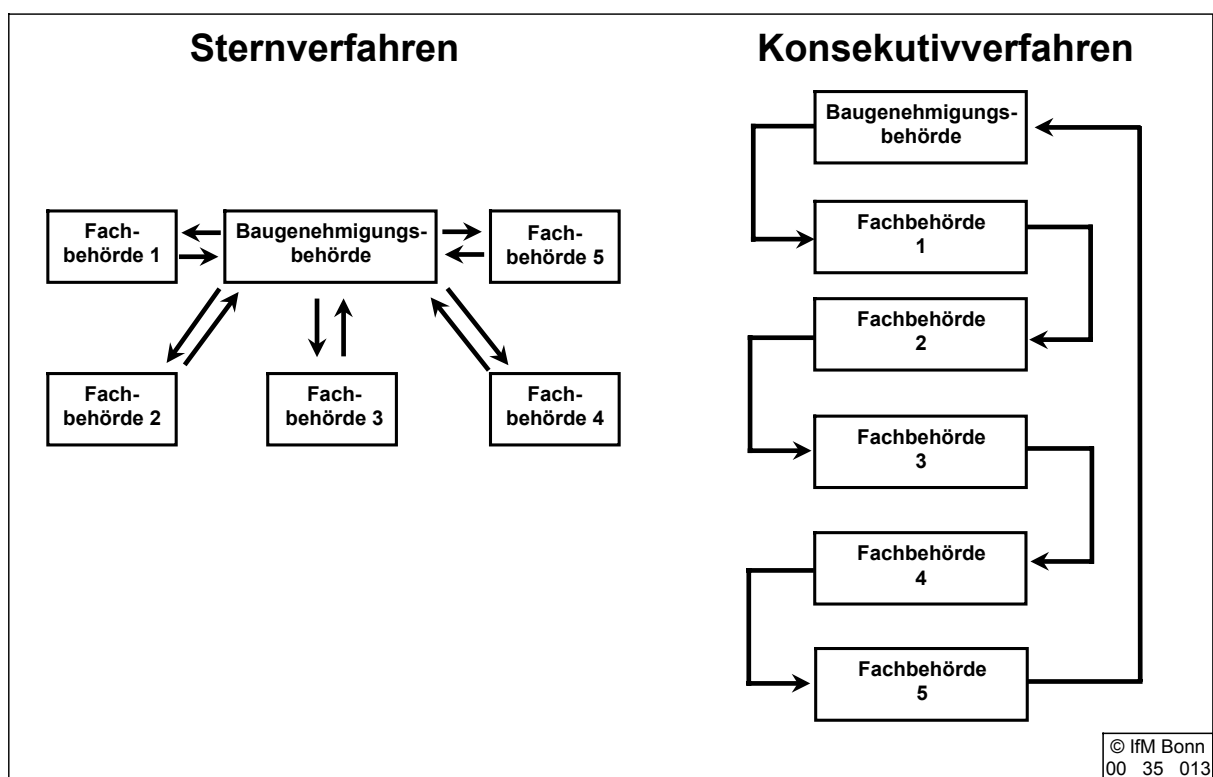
Sternverfahren

Fachbehörde 1

Baugenehmigungsbehörde

Fachbehörde 5

Fachbehörde 2

Fachbehörde 3

Fachbehörde 4

Konsekutivverfahren

Baugenehmigungsbehörde

Fachbehörde 1

Fachbehörde 2

Fachbehörde 3

Fachbehörde 4

Fachbehörde 5

© IfM Bonn
00 35 013